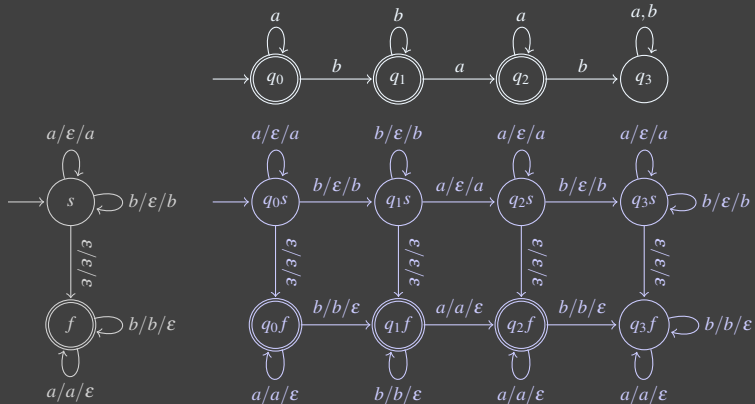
$a$ $b$ $a$ $a,b$

$q_0$ $b$ $q_1$ $a$ $q_2$ $b$ $q_3$

$a/\varepsilon/a$

$s$ $b/\varepsilon/b$

$\varepsilon/\varepsilon/\varepsilon$

$f$ $b/b/\varepsilon$

$a/a/\varepsilon$

$a/\varepsilon/a$ $b/\varepsilon/b$ $a/\varepsilon/a$ $a/\varepsilon/a$

$q_0s$ $b/\varepsilon/b$ $q_1s$ $a/\varepsilon/a$ $q_2s$ $b/\varepsilon/b$ $q_3s$ $b/\varepsilon/b$

$\varepsilon/\varepsilon/\varepsilon$ $\varepsilon/\varepsilon/\varepsilon$ $\varepsilon/\varepsilon/\varepsilon$ $\varepsilon/\varepsilon/\varepsilon$

$q_0f$ $b/b/\varepsilon$ $q_1f$ $a/a/\varepsilon$ $q_2f$ $b/b/\varepsilon$ $q_3f$ $b/b/\varepsilon$

$a/a/\varepsilon$ $b/b/\varepsilon$ $a/a/\varepsilon$ $a/a/\varepsilon$